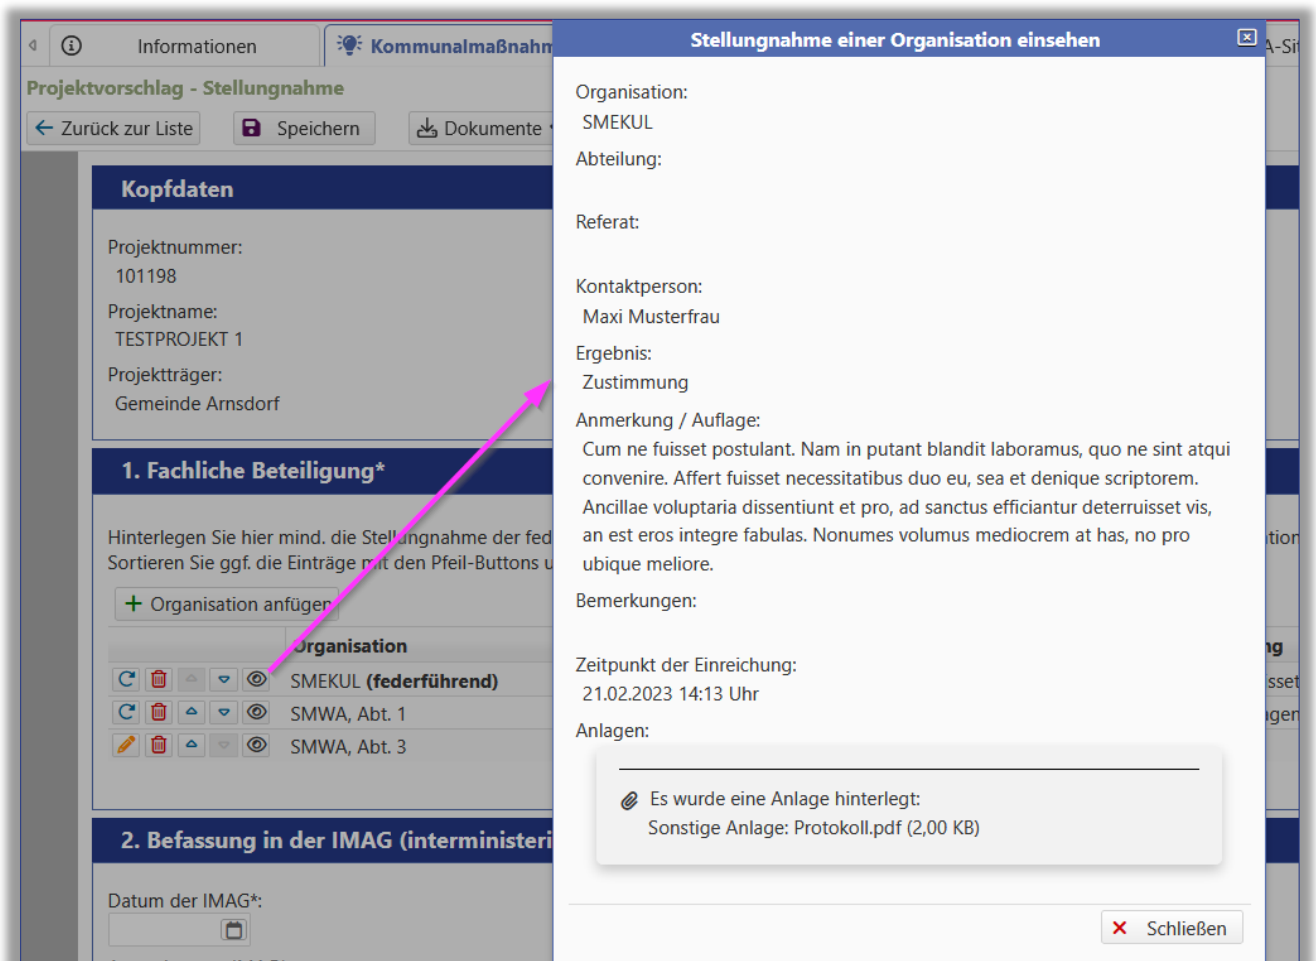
Informationen
Kommunalmaßnahm
A-Si

Projektvorschlag - Stellungnahme

Zurück zur Liste
Speichern
Dokumente

Kopfdaten

Projektnummer:
101198
Projektname:
TESTPROJEKT 1
Projektträger:
Gemeinde Arnsdorf

1. Fachliche Beteiligung*

Hinterlegen Sie hier mind. die Stellungnahme der fed
Sortieren Sie ggf. die Einträge mit den Pfeil-Buttons u

Organisation anfügen

| | Organisation |
|---|---|
| | SMEKUL **(federführend)** |
| | SMWA, Abt. 1 |
| | SMWA, Abt. 3 |

2. Befassung in der IMAG (interministeri

Datum der IMAG*:

Stellungnahme einer Organisation einsehen

Organisation:
SMEKUL
Abteilung:

Referat:

Kontaktperson:
Maxi Musterfrau
Ergebnis:
Zustimmung
Anmerkung / Auflage:
Cum ne fuisset postulant. Nam in putant blandit laboramus, quo ne sint atqui convenire. Affert fuisset necessitatibus duo eu, sea et denique scriptorem. Ancillae voluptaria dissentiunt et pro, ad sanctus efficiantur deterruisset vis, an est eros integre fabulas. Nonumes volumus mediocrem at has, no pro ubique meliore.
Bemerkungen:

Zeitpunkt der Einreichung:
21.02.2023 14:13 Uhr
Anlagen:

Es wurde eine Anlage hinterlegt:
Sonstige Anlage: Protokoll.pdf (2,00 KB)

Schließen

tion
ng
sset
igen